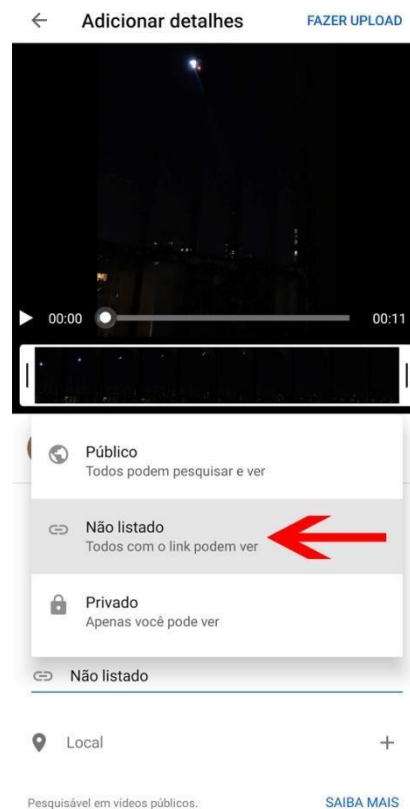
Adicionar detalhes FAZER UPLOAD

00:00 00:11

Público
Todos podem pesquisar e ver

Não listado
Todos com o link podem ver

Privado
Apenas você pode ver

Não listado

Local +

Pesquisável em vídeos públicos. SAIBA MAIS